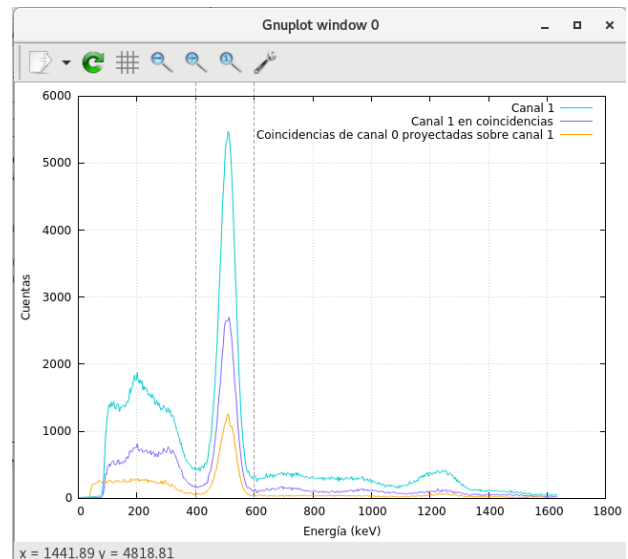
Gnuplot window 0

Canal 1
Canal 1 en coincidencias
Coincidencias de canal 0 proyectadas sobre canal 1

Cuentas

6000
5000
4000
3000
2000
1000
0

0 200 400 600 800 1000 1200 1400 1600 1800

Energía (keV)

x = 1441.89 y = 4818.81